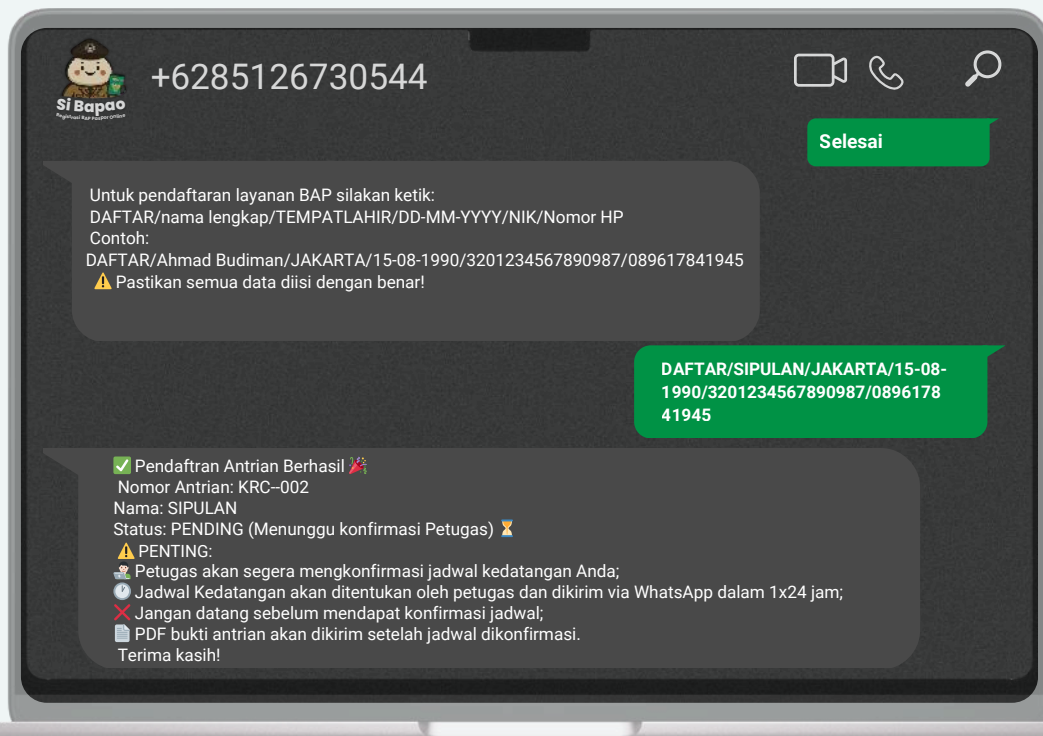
Si Bapao
Registrasi BAP Paspor Online

+6285126730544

Selesai

Untuk pendaftaran layanan BAP silakan ketik:
DAFTAR/nama lengkap/TEMPATLAHIR/DD-MM-YYYY/NIK/Nomor HP
Contoh:
DAFTAR/Ahmad Budiman/JAKARTA/15-08-1990/3201234567890987/089617841945
⚠️ Pastikan semua data diisi dengan benar!

DAFTAR/SIPULAN/JAKARTA/15-08-1990/3201234567890987/089617841945

✅ Pendaftran Antrian Berhasil 🎉
Nomor Antrian: KRC--002
Nama: SIPULAN
Status: PENDING (Menunggu konfirmasi Petugas) ⏳
⚠️ PENTING:
👨‍💻 Petugas akan segera mengkonfirmasi jadwal kedatangan Anda;
🕐 Jadwal Kedatangan akan ditentukan oleh petugas dan dikirim via WhatsApp dalam 1x24 jam;
❌ Jangan datang sebelum mendapat konfirmasi jadwal;
📄 PDF bukti antrian akan dikirim setelah jadwal dikonfirmasi.
Terima kasih!